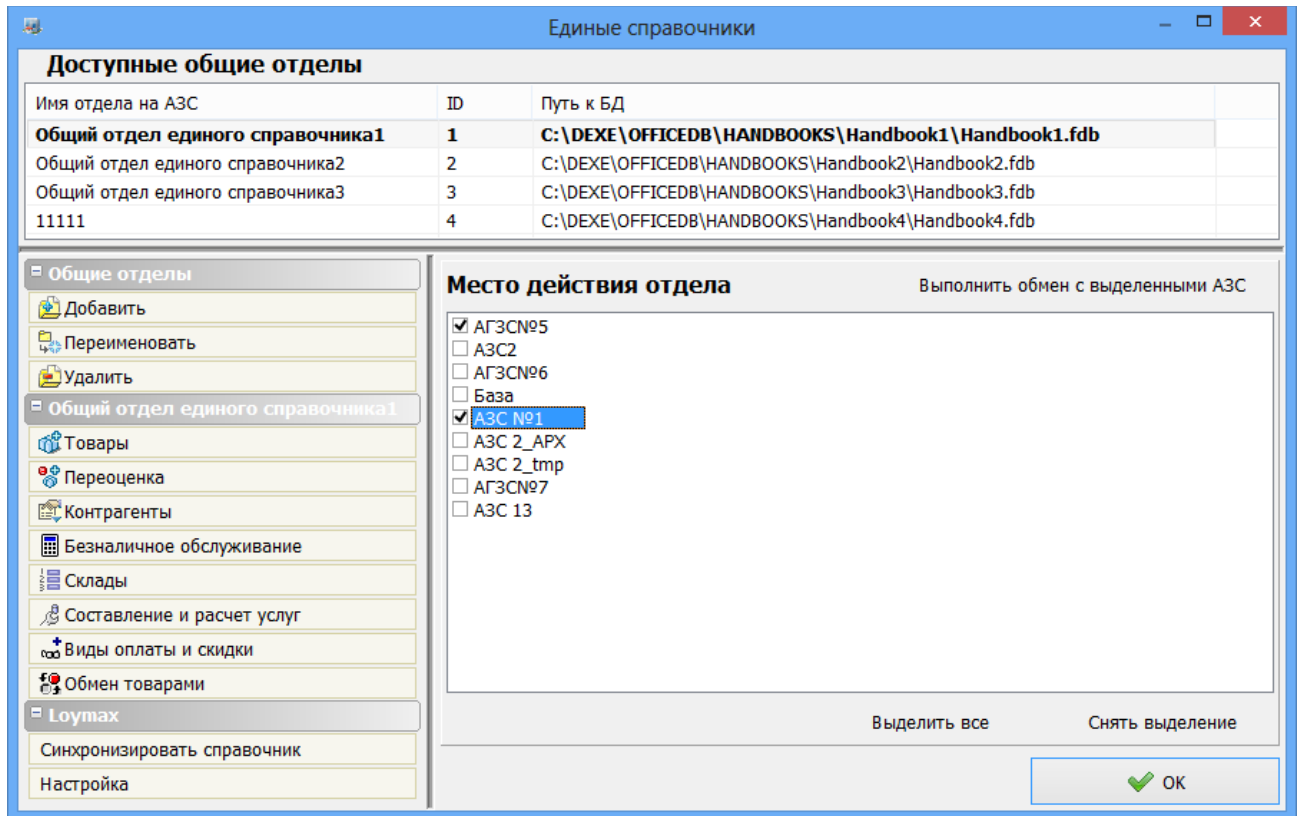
Единые справочники

Доступные общие отделы

| Имя отдела на АЗС | ID | Путь к БД |
|---|---|---|
| Общий отдел единого справочника1 | 1 | C:\DEXE\OFFICEDB\HANDBOOKS\Handbook1\Handbook1.fdb |
| Общий отдел единого справочника2 | 2 | C:\DEXE\OFFICEDB\HANDBOOKS\Handbook2\Handbook2.fdb |
| Общий отдел единого справочника3 | 3 | C:\DEXE\OFFICEDB\HANDBOOKS\Handbook3\Handbook3.fdb |
| 11111 | 4 | C:\DEXE\OFFICEDB\HANDBOOKS\Handbook4\Handbook4.fdb |

Общие отделы
Добавить
Переименовать
Удалить
Общий отдел единого справочника1
Товары
Переоценка
Контрагенты
Безналичное обслуживание
Склады
Составление и расчет услуг
Виды оплаты и скидки
Обмен товарами
Loymax
Синхронизировать справочник
Настройка

Место действия отдела
Выполнить обмен с выделенными АЗС

АГЗС№5
АЗС2
АГЗС№6
База
АЗС №1
АЗС 2_АРХ
АЗС 2_tmp
АГЗС№7
АЗС 13

Выделить все
Снять выделение
OK